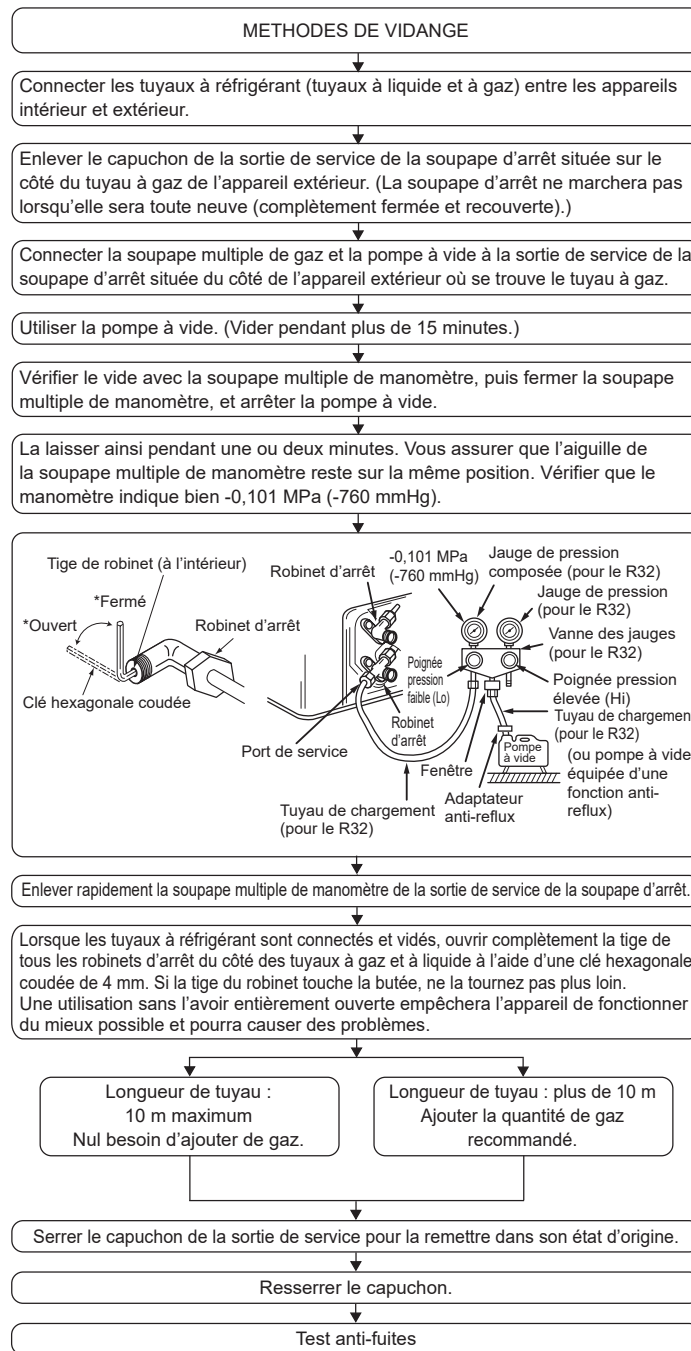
METHODES DE VIDANGE

Connecter les tuyaux à réfrigérant (tuyaux à liquide et à gaz) entre les appareils intérieur et extérieur.

Enlever le capuchon de la sortie de service de la soupape d'arrêt située sur le côté du tuyau à gaz de l'appareil extérieur. (La soupape d'arrêt ne marchera pas lorsqu'elle sera toute neuve (complètement fermée et recouverte).)

Connecter la soupape multiple de gaz et la pompe à vide à la sortie de service de la soupape d'arrêt située du côté de l'appareil extérieur où se trouve le tuyau à gaz.

Utiliser la pompe à vide. (Vider pendant plus de 15 minutes.)

Vérifier le vide avec la soupape multiple de manomètre, puis fermer la soupape multiple de manomètre, et arrêter la pompe à vide.

La laisser ainsi pendant une ou deux minutes. Vous assurer que l'aiguille de la soupape multiple de manomètre reste sur la même position. Vérifier que le manomètre indique bien -0,101 MPa (-760 mmHg).

Tige de robinet (à l'intérieur)
*Fermé
*Ouvert
Robinet d'arrêt
Clé hexagonale coudée
Robinet d'arrêt
-0,101 MPa (-760 mmHg)
Jauge de pression composée (pour le R32)
Jauge de pression (pour le R32)
Vanne des jauges (pour le R32)
Poignée pression faible (Lo)
Poignée pression élevée (Hi)
Robinet d'arrêt
Tuyau de chargemen (pour le R32)
Port de service
Pompe à vide
(ou pompe à vide équipée d'une fonction anti-reflux)
Fenêtre
Adaptateur anti-reflux
Tuyau de chargement (pour le R32)

Enlever rapidement la soupape multiple de manomètre de la sortie de service de la soupape d'arrêt.

Lorsque les tuyaux à réfrigérant sont connectés et vidés, ouvrir complètement la tige de tous les robinets d'arrêt du côté des tuyaux à gaz et à liquide à l'aide d'une clé hexagonale coudée de 4 mm. Si la tige du robinet touche la butée, ne la tournez pas plus loin. Une utilisation sans l'avoir entièrement ouverte empêchera l'appareil de fonctionner du mieux possible et pourra causer des problèmes.

Longueur de tuyau : 10 m maximum Nul besoin d'ajouter de gaz.

Longueur de tuyau : plus de 10 m Ajouter la quantité de gaz recommandé.

Serrer le capuchon de la sortie de service pour la remettre dans son état d'origine.

Resserrer le capuchon.

Test anti-fuites